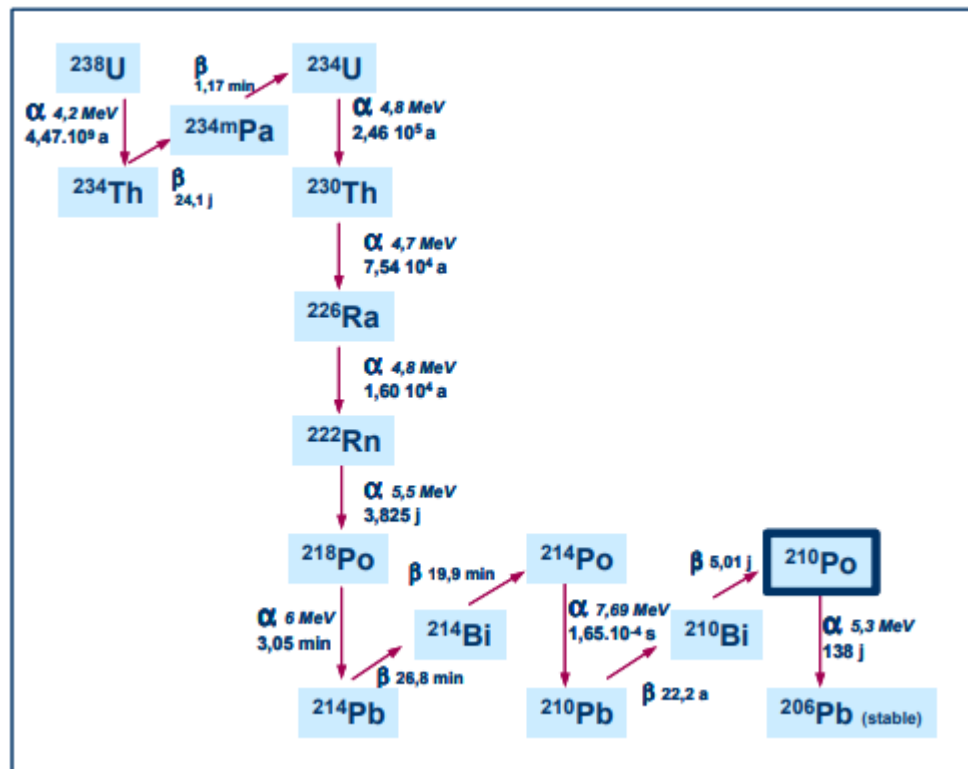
$^{238}U$

$\alpha$ 4,2 MeV
4,47.10$^{9}$ a

$^{234}Th$

$\beta$ 24,1 j

$^{234m}Pa$

$\beta$ 1,17 min

$^{234}U$

$\alpha$ 4,8 MeV
2,46 10$^{5}$ a

$^{230}Th$

$\alpha$ 4,7 MeV
7,54 10$^{4}$ a

$^{226}Ra$

$\alpha$ 4,8 MeV
1,60 10$^{4}$ a

$^{222}Rn$

$\alpha$ 5,5 MeV
3,825 j

$^{218}Po$

$\alpha$ 6 MeV
3,05 min

$^{214}Pb$

$\beta$ 26,8 min

$^{214}Bi$

$\beta$ 19,9 min

$^{214}Po$

$\alpha$ 7,69 MeV
1,65.10$^{-4}$ s

$^{210}Pb$

$\beta$ 22,2 a

$^{210}Bi$

$\beta$ 5,01 j

$^{210}Po$

$\alpha$ 5,3 MeV
138 j

$^{206}Pb$ (stable)